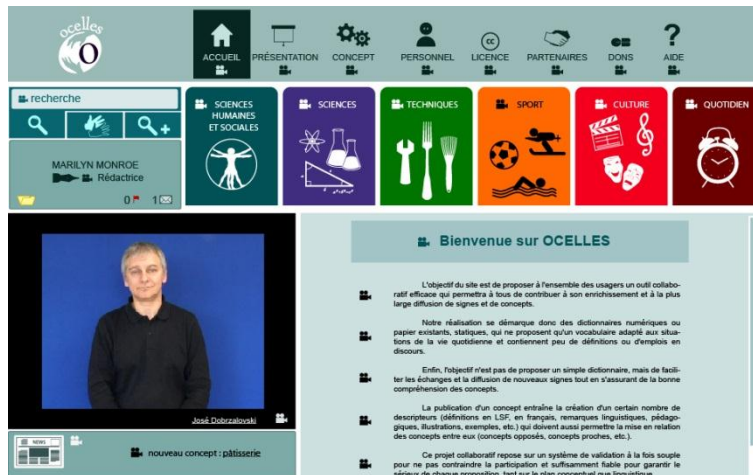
ocelles

ACCUEIL PRÉSENTATION CONCEPT PERSONNEL LICENCE PARTENAIRES DONS AIDE

recherche

MARILYN MONROE
Rédactrice

0 1

SCIENCES HUMAINES ET SOCIALES
SCIENCES
TECHNIQUES
SPORT
CULTURE
QUOTIDIEN

José Dobrzalovski

Bienvenue sur OCELLES

L'objectif du site est de proposer à l'ensemble des usagers un outil collaboratif efficace qui permettra à tous de contribuer à son enrichissement et à la plus large diffusion de signes et de concepts.

Notre réalisation se démarque donc des dictionnaires numériques ou papier existants, statiques, qui ne proposent qu'un vocabulaire adapté aux situations de la vie quotidienne et contiennent peu de définitions ou d'emplois en discours.

Enfin, l'objectif n'est pas de proposer un simple dictionnaire, mais de faciliter les échanges et la diffusion de nouveaux signes tout en s'assurant de la bonne compréhension des concepts.

La publication d'un concept entraîne la création d'un certain nombre de descripteurs (définitions en LSF, en français, remarques linguistiques, pédagogiques, illustrations, exemples, etc.) qui doivent aussi permettre la mise en relation des concepts entre eux (concepts opposés, concepts proches, etc.).

Ce projet collaboratif repose sur un système de validation à la fois souple pour ne pas contraindre la participation et suffisamment fiable pour garantir le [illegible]

NEWS
nouveau concept : pâtisserie